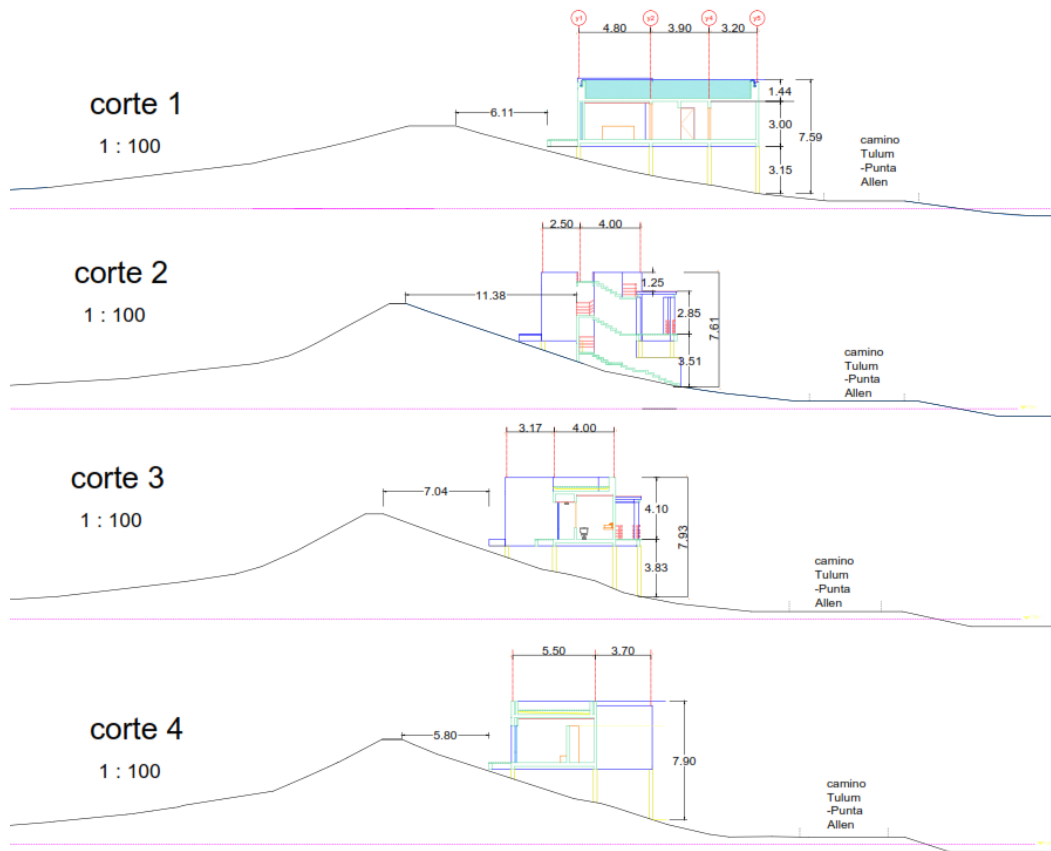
y1 y2 y4 y5
4.80 3.90 3.20

corte 1

1 : 100

6.11

1.44
3.00
7.59
3.15

camino Tulum -Punta Allen

2.50 4.00

corte 2

1 : 100

11.38

1.25
2.85
7.61
3.51

camino Tulum -Punta Allen

3.17 4.00

corte 3

1 : 100

7.04

4.10
7.93
3.83

camino Tulum -Punta Allen

5.50 3.70

corte 4

1 : 100

5.80

7.90

camino Tulum -Punta Allen